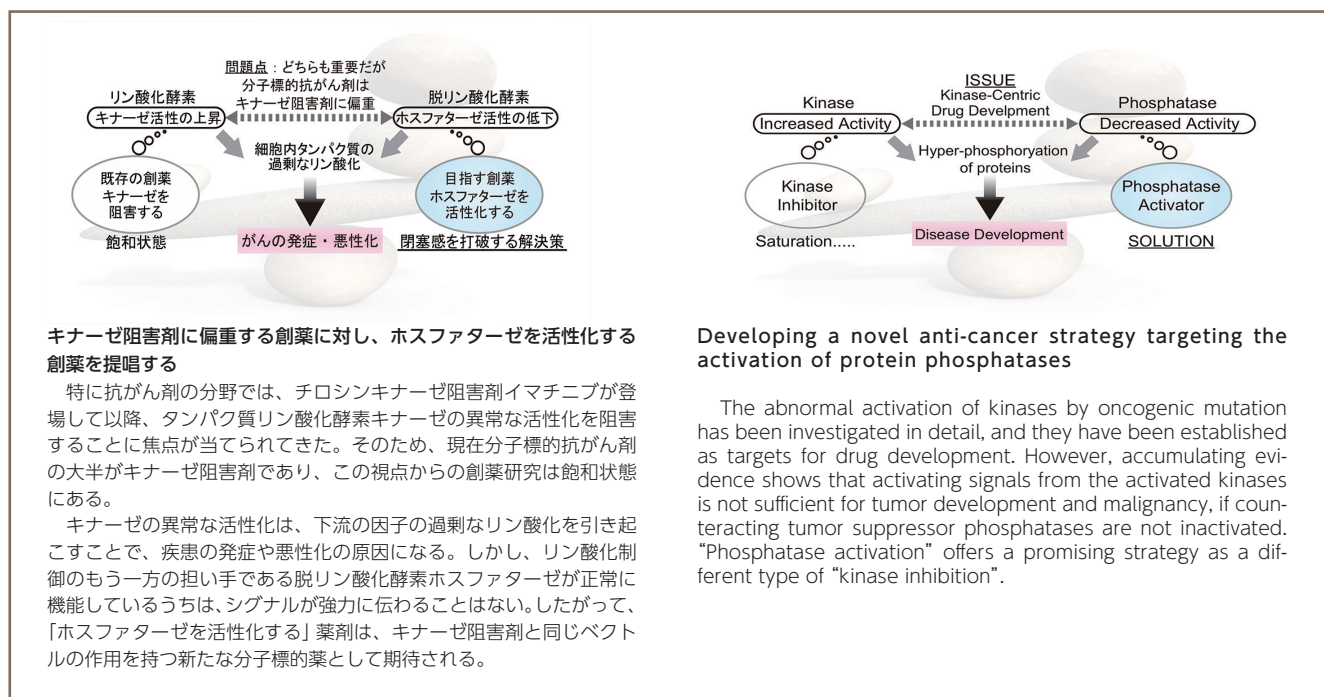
問題点：どちらも重要だが分子標的抗がん剤はキナーゼ阻害剤に偏重

リン酸化酵素
キナーゼ活性の上昇

脱リン酸化酵素
ホスファターゼ活性の低下

細胞内タンパク質の過剰なリン酸化

既存の創薬
キナーゼを阻害する

目指す創薬
ホスファターゼを活性化する

飽和状態

がんの発症・悪性化

閉塞感を打破する解決策

キナーゼ阻害剤に偏重する創薬に対し、ホスファターゼを活性化する創薬を提唱する

特に抗がん剤の分野では、チロシンキナーゼ阻害剤イマチニブが登場して以降、タンパク質リン酸化酵素キナーゼの異常な活性化を阻害することに焦点が当てられてきた。そのため、現在分子標的抗がん剤の大半がキナーゼ阻害剤であり、この視点からの創薬研究は飽和状態にある。

キナーゼの異常な活性化は、下流の因子の過剰なリン酸化を引き起こすことで、疾患の発症や悪性化の原因になる。しかし、リン酸化制御のもう一方の担い手である脱リン酸化酵素ホスファターゼが正常に機能しているうちは、シグナルが強力に伝わることはない。したがって、「ホスファターゼを活性化する」薬剤は、キナーゼ阻害剤と同じベクトルの作用を持つ新たな分子標的薬として期待される。

ISSUE
Kinase-Centric Drug Develpment

Kinase
Increased Activity

Phosphatase
Decreased Activity

Hyper-phosphoryation of proteins

Kinase Inhibitor

Phosphatase Activator

Saturation.....

Disease Development

SOLUTION

Developing a novel anti-cancer strategy targeting the activation of protein phosphatases

The abnormal activation of kinases by oncogenic mutation has been investigated in detail, and they have been established as targets for drug development. However, accumulating evidence shows that activating signals from the activated kinases is not sufficient for tumor development and malignancy, if counteracting tumor suppressor phosphatases are not inactivated. “Phosphatase activation” offers a promising strategy as a different type of “kinase inhibition”.